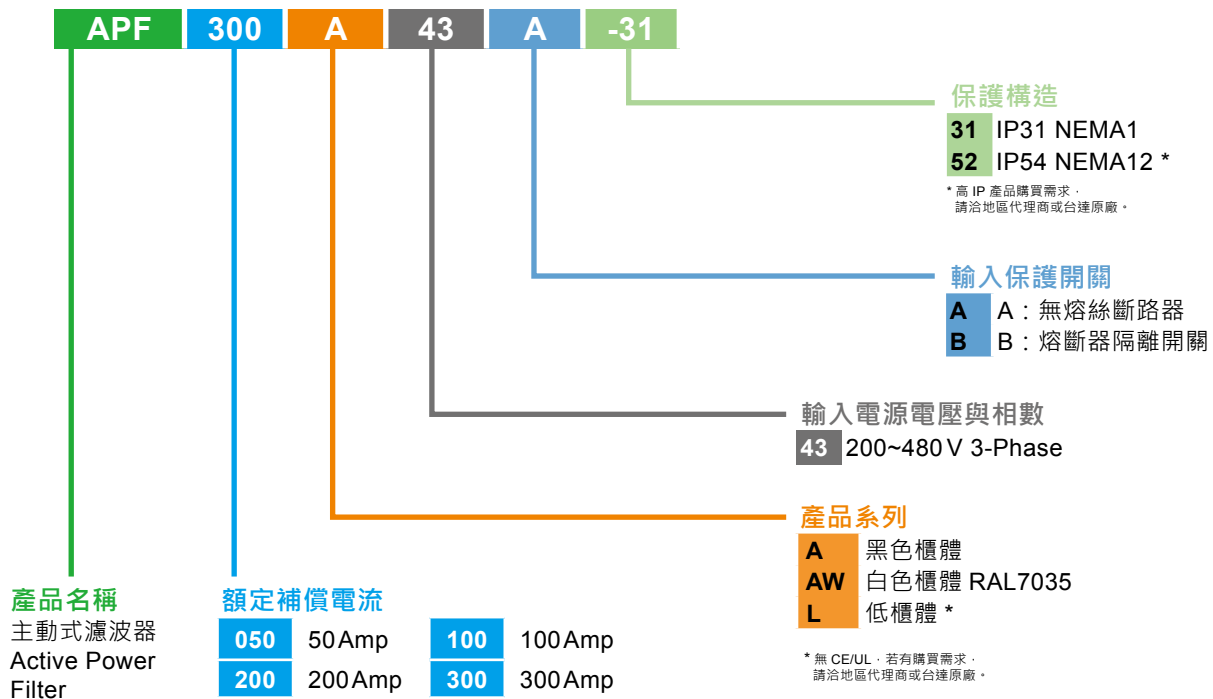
APF 300 A 43 A -31

保護構造
31 IP31 NEMA1
52 IP54 NEMA12 *
* 高 IP 產品購買需求，請洽地區代理商或台達原廠。

輸入保護開關
A A：無熔絲斷路器
B B：熔斷器隔離開關

輸入電源電壓與相數
43 200~480 V 3-Phase

產品系列
A 黑色櫃體
AW 白色櫃體 RAL7035
L 低櫃體 *
* 無 CE/UL，若有購買需求，請洽地區代理商或台達原廠。

產品名稱
主動式濾波器
Active Power Filter

額定補償電流
050 50 Amp
100 100 Amp
200 200 Amp
300 300 Amp